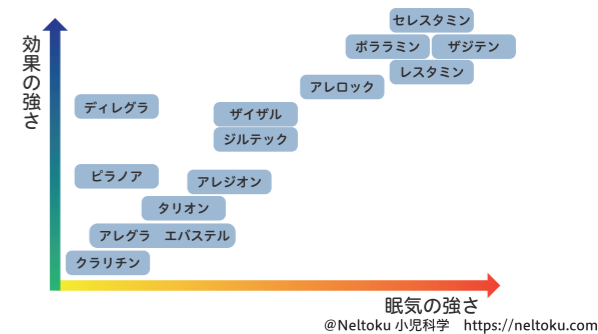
効果の強さ

セレスタミン
ポララミン
ザジテン
レスタミン
アレロック
ディレグラ
ザイザル
ジルテック
ビラノア
アレジオン
タリオン
アレグラ
エバステル
クラリチン

眠気の強さ

@Neltoku 小児科学　https://neltoku.com